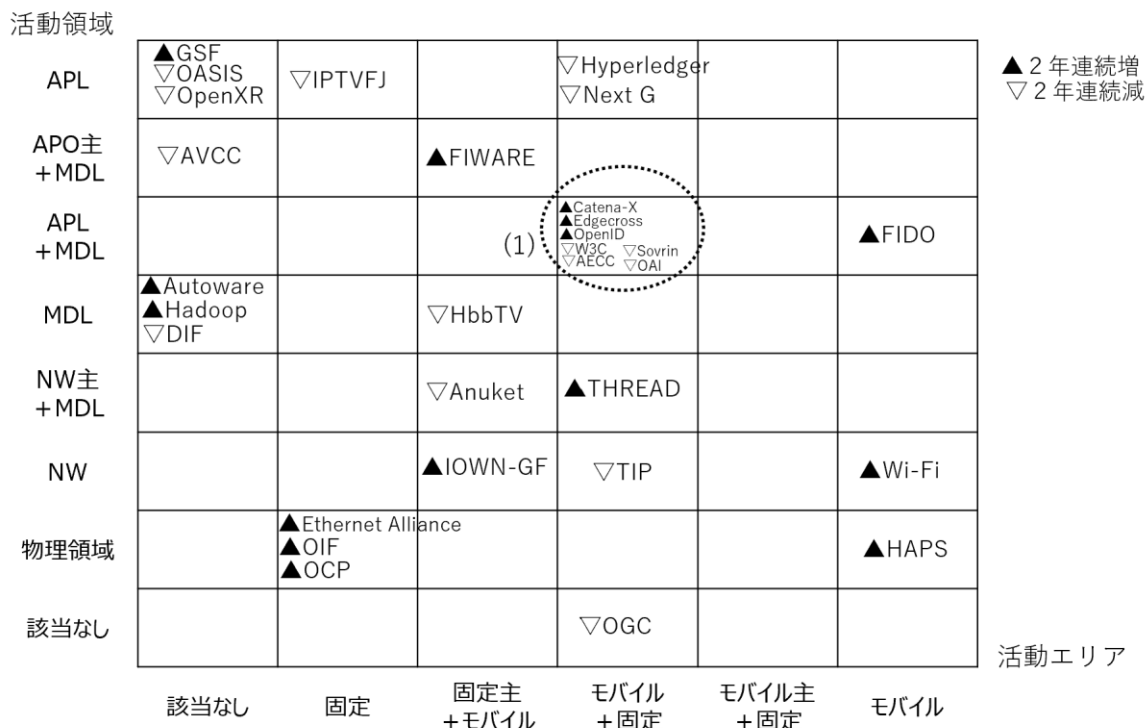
活動領域

| | 該当なし | 固定 | 固定主 +モバイル | モバイル +固定 | モバイル主 +固定 | モバイル |
|---|---|---|---|---|---|---|
| APL | ▲GSF ▽OASIS ▽OpenXR | ▽IPTVFJ | | ▽Hyperledger ▽Next G | | |
| APO主 +MDL | ▽AVCC | | ▲FIWARE | | | |
| APL +MDL | | | (1) | ▲Catena-X ▲Edgecross ▲OpenID ▽W3C ▽Sovrin ▽AECC ▽OAI | | ▲FIDO |
| MDL | ▲Autoware ▲Hadoop ▽DIF | | ▽HbbTV | | | |
| NW主 +MDL | | | ▽Anuket | ▲THREAD | | |
| NW | | | ▲IOWN-GF | ▽TIP | | ▲Wi-Fi |
| 物理領域 | | ▲Ethernet Alliance ▲OIF ▲OCP | | | | ▲HAPS |
| 該当なし | | | | ▽OGC | | |

▲２年連続増
▽２年連続減

活動エリア